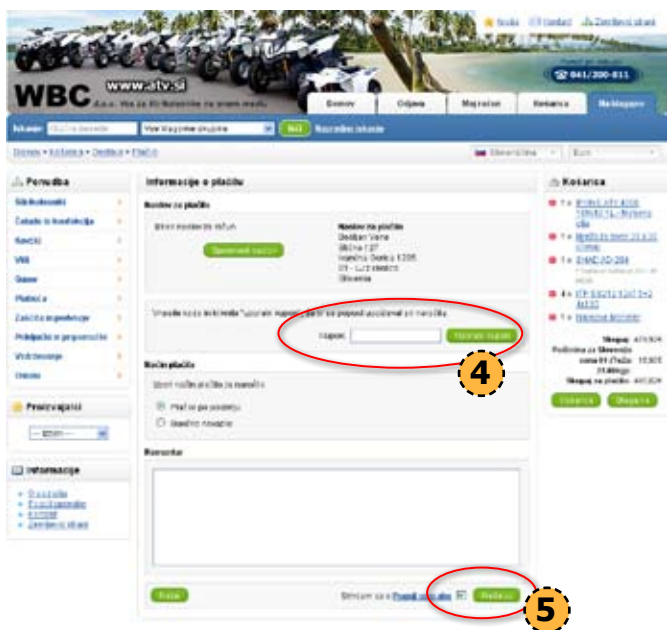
WBC www.atv.si

Iskanje

Domov | Prijava | Moj račun | Košarica | Na blagajno

041/200-611

Ponudba

Informacije o plačilu

Naslov za plačilo

Spremeni naslov

Slovenia

Kupon:

Način plačila

Plačilo po povzetju

Komentar

Nazaj

Naprej

Košarica

Skupaj:

Košarica

Blagajna

Proizvajalci

Informacije

4

5